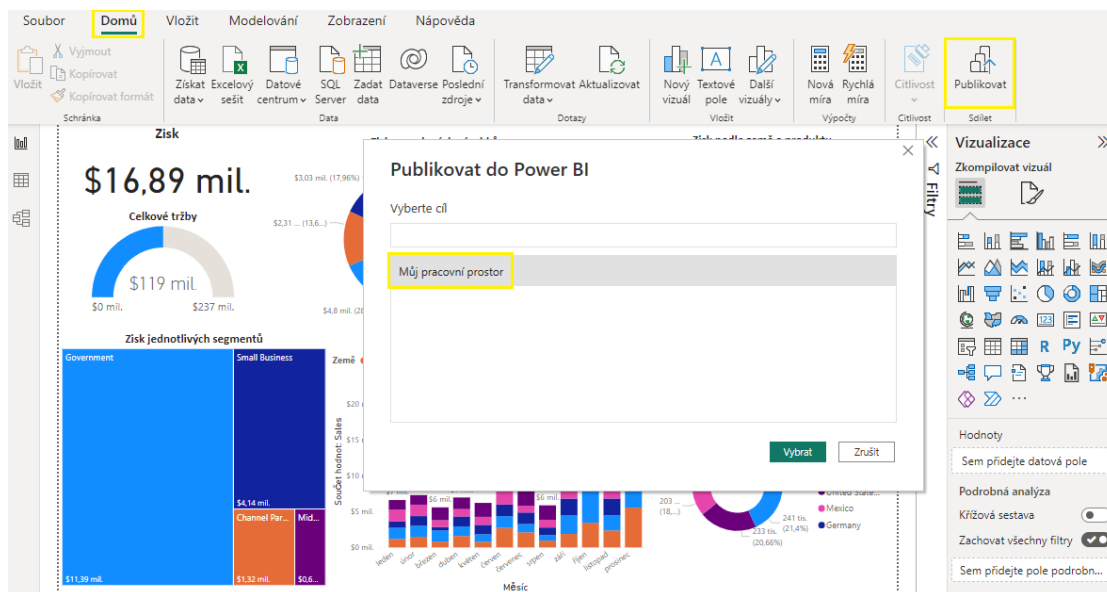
Soubor Domů Vložit Modelování Zobrazení Nápověda

Vložit Vyjmout Kopírovat Kopírovat formát Schránka

Získat data Excelový sešit Datové centrum SQL Server Zadat data Dataverse Poslední zdroje Data

Transformovat data Aktualizovat Dotazy

Nový vizuál Textové pole Další vizuály Vložit

Nová míra Rychlá míra Výpočty

Citlivost Citlivost

Publikovat Sdílet

Zisk

$16,89 mil.

Celkové tržby

$119 mil.

$0 mil. $237 mil.

$3,03 mil. (17,96%)

$2,31 ... (13,6...)

$4,8 mil. (28

Zisk jednotlivých segmentů

Government

Small Business

$4,14 mil.

Channel Par...

Mid...

$11,39 mil.

$1,32 mil.

$0,6...

Země

$20

Součet hodnot Sales

$6 mil.

$6 mil.

$5 mil.

$0 mil.

leden únor březen duben květen červen červenec srpen září říjen listopad prosinec

Měsíc

203 (18,...)

241 tis. (21,4%)

233 tis. (20,66%)

United State...

Mexico

Germany

Publikovat do Power BI

Vyberte cíl

Můj pracovní prostor

Vybrat Zrušit

Filtry

Vizualizace

Zkompilovat vizuál

Hodnoty

Sem přidejte datová pole

Podrobná analýza

Křížová sestava

Zachovat všechny filtry

Sem přidejte pole podrobn...